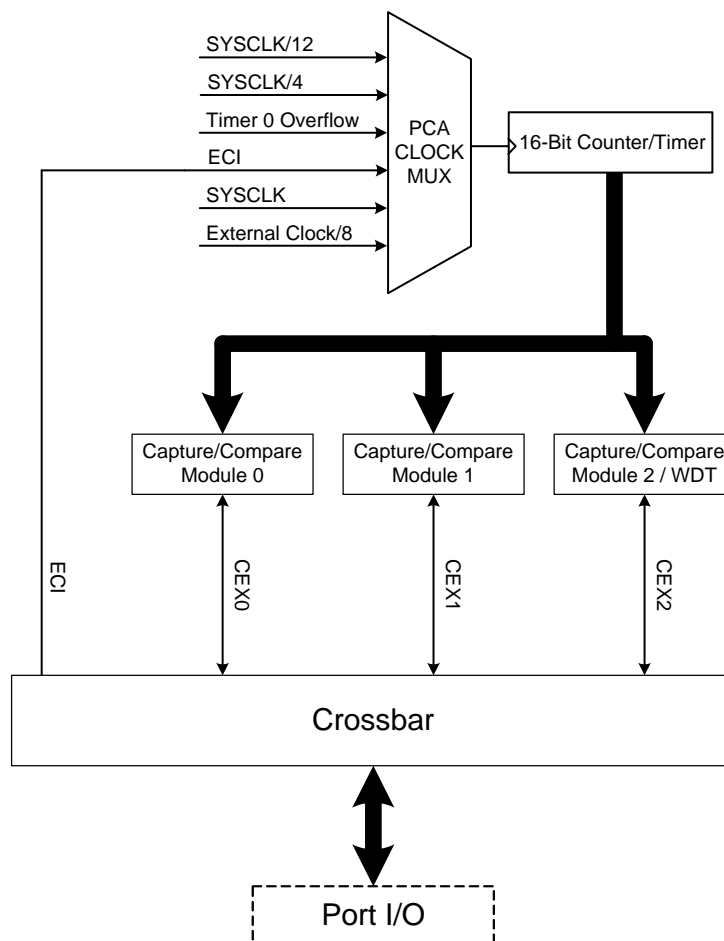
SYSCLK/12
SYSCLK/4
Timer 0 Overflow
ECI
SYSCLK
External Clock/8
PCA CLOCK MUX
16-Bit Counter/Timer
Capture/Compare Module 0
Capture/Compare Module 1
Capture/Compare Module 2 / WDT
ECI
CEX0
CEX1
CEX2
Crossbar
Port I/O